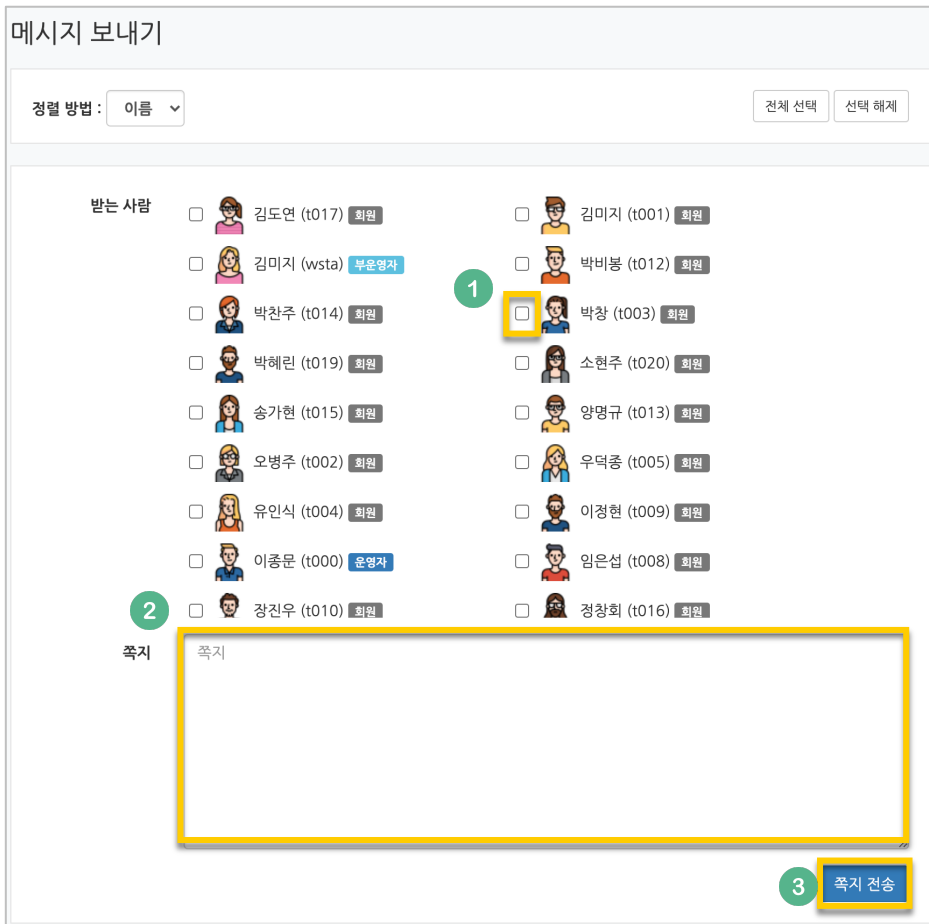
메시지 보내기

정렬 방법 : 이름

전체 선택 | 선택 해제

받는 사람

김도연 (t017) 회원
김미지 (wsta) 부운영자
박찬주 (t014) 회원
박혜린 (t019) 회원
송가현 (t015) 회원
오병주 (t002) 회원
유인식 (t004) 회원
이종문 (t000) 운영자
장진우 (t010) 회원

김미지 (t001) 회원
박비봉 (t012) 회원
박창 (t003) 회원
소현주 (t020) 회원
양명규 (t013) 회원
우덕종 (t005) 회원
이정현 (t009) 회원
임은섭 (t008) 회원
정창회 (t016) 회원

1

2

쪽지

쪽지

3

쪽지 전송